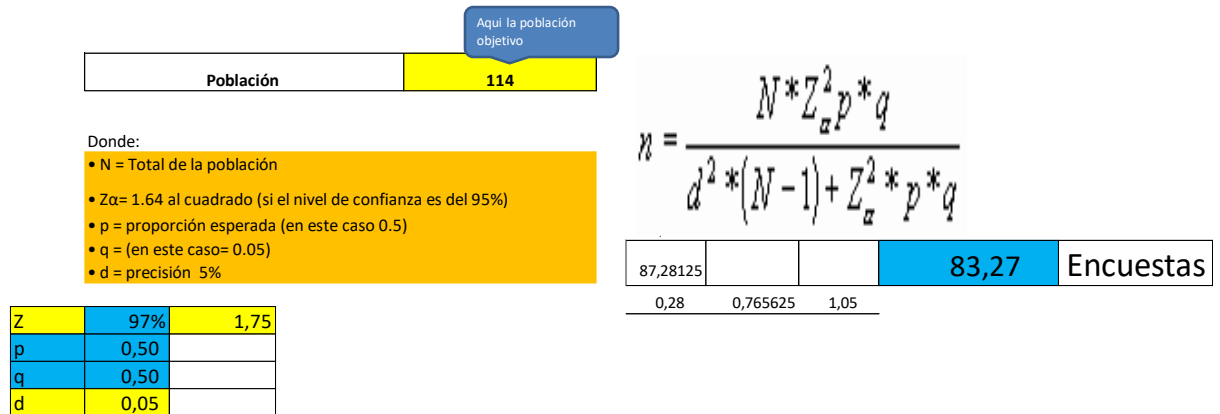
Aqui la población objetivo

| Población | 114 |
|---|---|

Donde:
• N = Total de la población
• Zα= 1.64 al cuadrado (si el nivel de confianza es del 95%)
• p = proporción esperada (en este caso 0.5)
• q = (en este caso= 0.05)
• d = precisión 5%

$n = \frac{N * Z_{\alpha}^2 p * q}{d^2 * (N-1) + Z_{\alpha}^2 * p * q}$

| 87,28125 | | | 83,27 | Encuestas |
|---|---|---|---|---|
| 0,28 | 0,765625 | 1,05 | | |

| Z | 97% | 1,75 |
|---|---|---|
| p | 0,50 | |
| q | 0,50 | |
| d | 0,05 | |